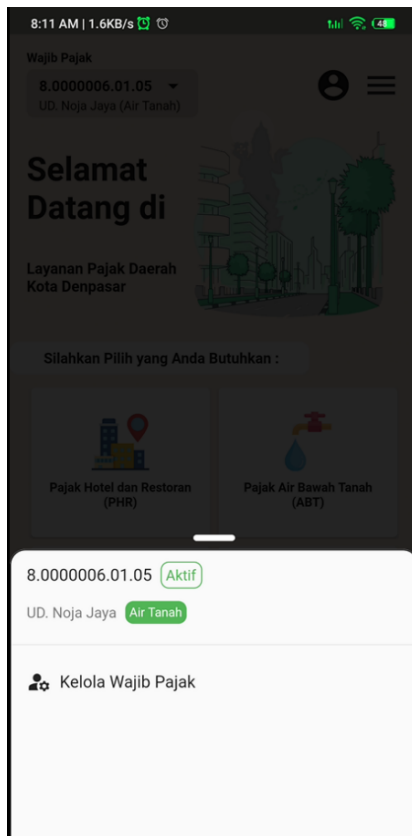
8:11 AM | 1.6KB/s

Wajib Pajak
8.0000006.01.05
UD. Noja Jaya (Air Tanah)

Selamat Datang di

Layanan Pajak Daerah Kota Denpasar

Silahkan Pilih yang Anda Butuhkan :

Pajak Hotel dan Restoran (PHR)

Pajak Air Bawah Tanah (ABT)

8.0000006.01.05 Aktif

UD. Noja Jaya Air Tanah

Kelola Wajib Pajak